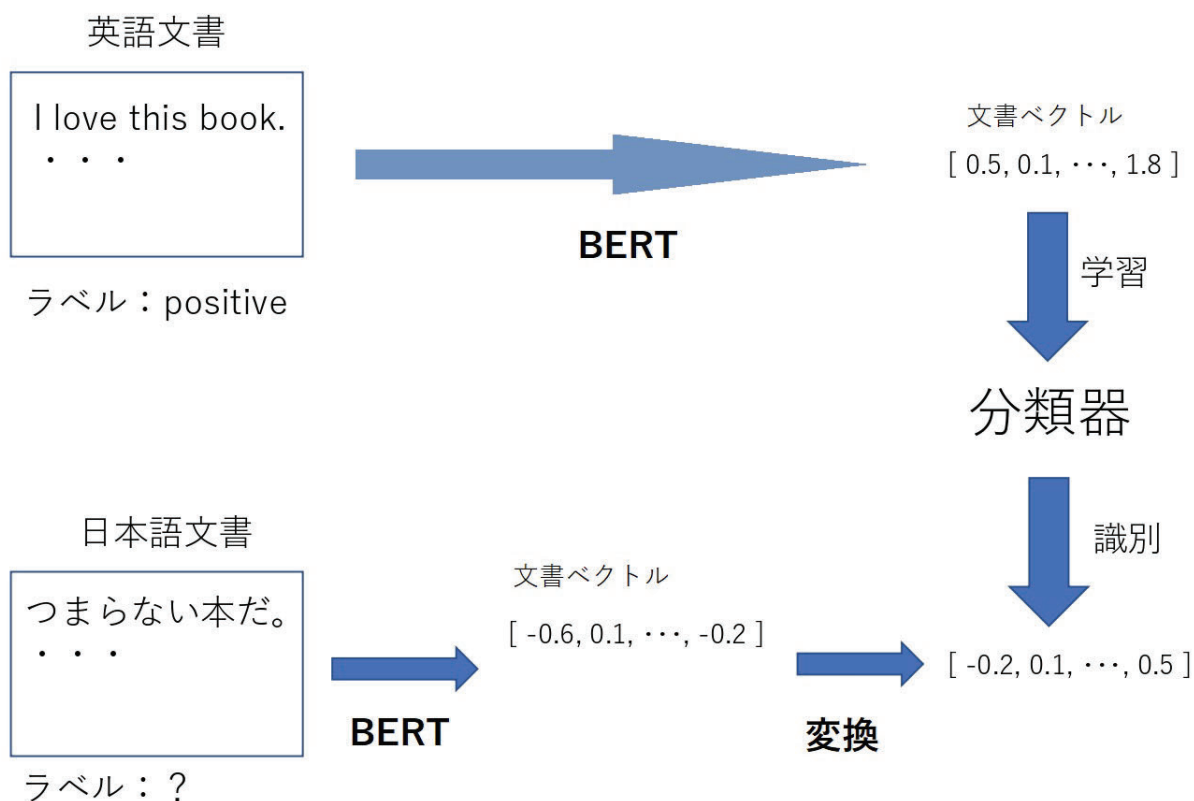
英語文書

I love this book.
・・・

ラベル：positive

BERT

文書ベクトル
[ 0.5, 0.1, ･･･, 1.8 ]

学習

分類器

識別

日本語文書

つまらない本だ。
・・・

ラベル：？

BERT

文書ベクトル
[ -0.6, 0.1, ･･･, -0.2 ]

変換

[ -0.2, 0.1, ･･･, 0.5 ]